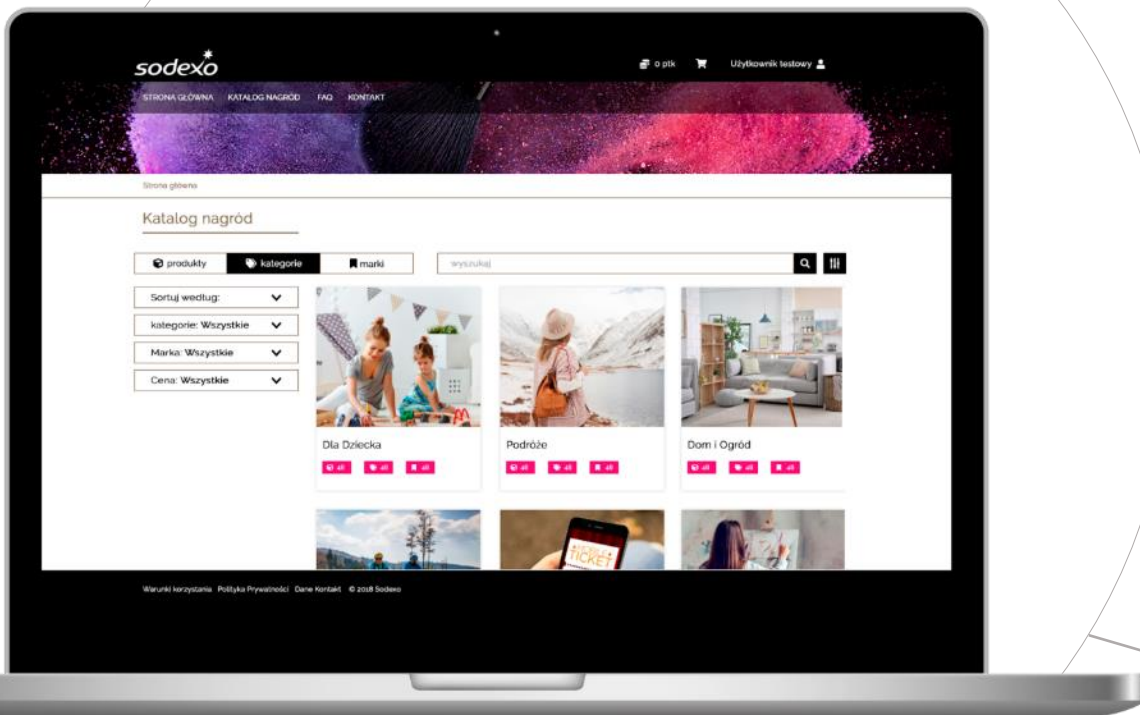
sodexo

0 ptk Użytkownik testowy

STRONA GŁÓWNA KATALOG NAGRÓD FAQ KONTAKT

Strona główna

Katalog nagród

produkty kategorie marki

wyszukaj

Sortuj według:

kategorie: Wszystkie

Marka: Wszystkie

Cena: Wszystkie

Dla Dziecka

Podróże

Dom i Ogród

Warunki korzystania Polityka Prywatności Dane Kontakt © 2018 Sodexo